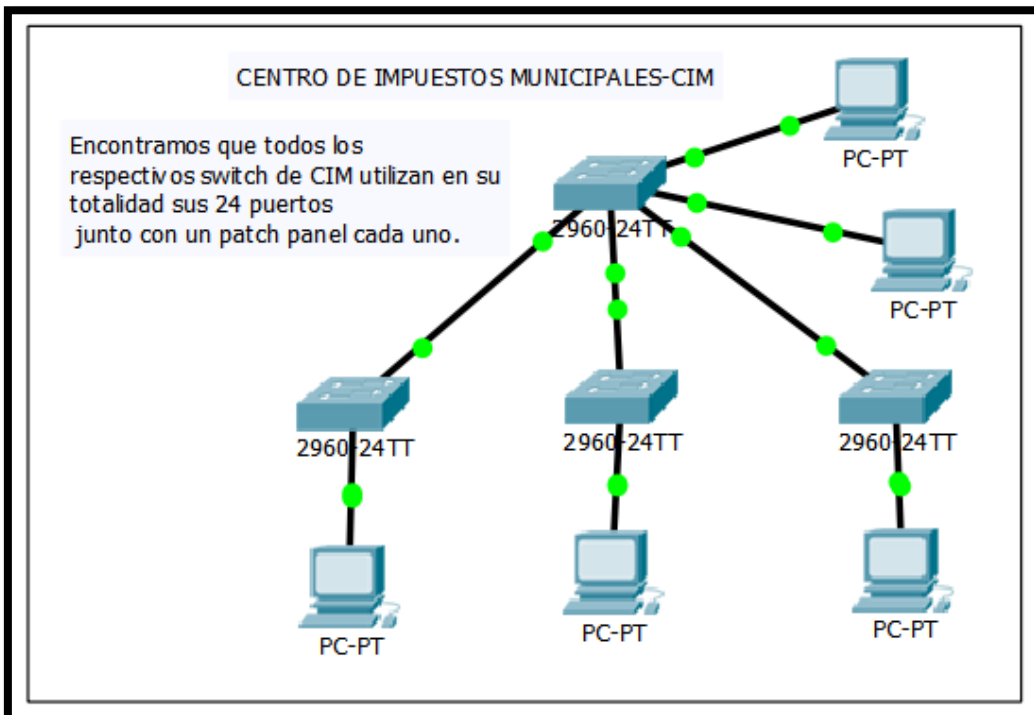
CENTRO DE IMPUESTOS MUNICIPALES-CIM

Encontramos que todos los respectivos switch de CIM utilizan en su totalidad sus 24 puertos junto con un patch panel cada uno.

2960-24TT

PC-PT

PC-PT

2960-24TT

2960-24TT

2960-24TT

PC-PT

PC-PT

PC-PT